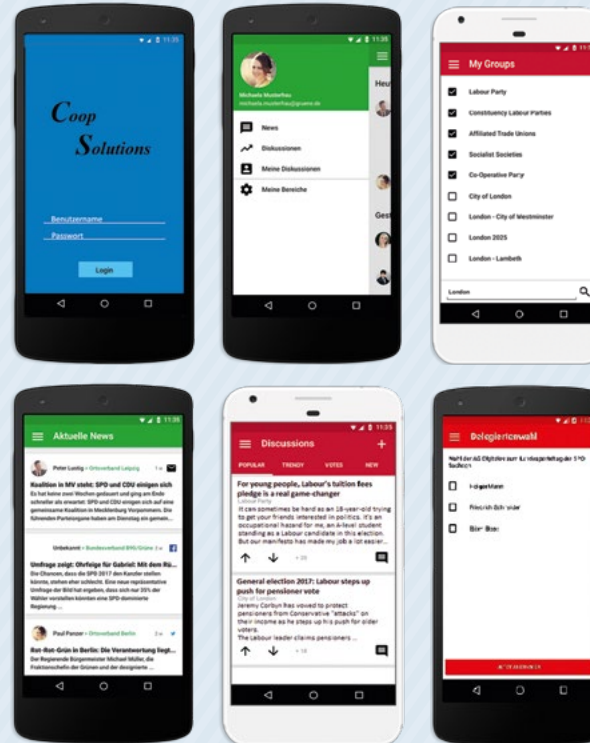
11:35

Coop Solutions

Benutzername
Passwort

Login

Michaela Mustermann
michaela.mustermann@gruene.de

Heu

News
Diskussionen
Meine Diskussionen
Meine Bereiche

Gest

My Groups

Labour Party
Constituency Labour Parties
Affiliated Trade Unions
Socialist Societies
Co-Operative Party
City of London
London - City of Westminster
London 2025
London - Lambeth

London

11:35

Aktuelle News

Peter Ludwig • Ortsverband Leipzig
Koalition in MV steht: SPD und CDU einigen sich
Es hat keine zwei Wochen gedauert und ging am Ende schneller als erwartet: SPD und CDU einigen sich auf eine gemeinsame Koalition in Mecklenburg-Vorpommern. Die führenden Parteiorgane haben am Dienstag ein gemein...

Unbekannt • Bundesverband B90/Grüne
Umfrage zeigt: Ohrfeige für Gabriel: Mit dem Rü...
Die Chancen, dass die SPD 2017 den Kanzler stellen könnte, stehen eher schlecht. Eine neue repräsentative Umfrage der Bild hat ergeben, dass sich nur 35% der Wähler vorstellen könnten eine SPD-dominierte Regierung ...

Paul Panzer • Ortsverband Berlin
Rot-Rot-Grün in Berlin: Die Verantwortung liegt...
Der Regierende Bürgermeister Michael Müller, die Fraktionschefin der Grünen und der designierte ...

11:35

Discussions

POPULAR TRENDY VOTES NEW

For young people, Labour's tuition fees pledge is a real game-changer
Labour Party
It can sometimes be hard as an 18-year-old trying to get your friends interested in politics. It's an occupational hazard for me, an A-level student standing as a Labour candidate in this election. But our manifesto has made my job a lot easier...

General election 2017: Labour steps up push for pensioner vote
City of London
Jeremy Corbyn has vowed to protect pensioners from Conservative "attacks" on their income as he steps up his push for older voters.
The Labour leader claims pensioners ...

+ 18

Delegiertenwahl

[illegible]

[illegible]
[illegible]
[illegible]

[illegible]